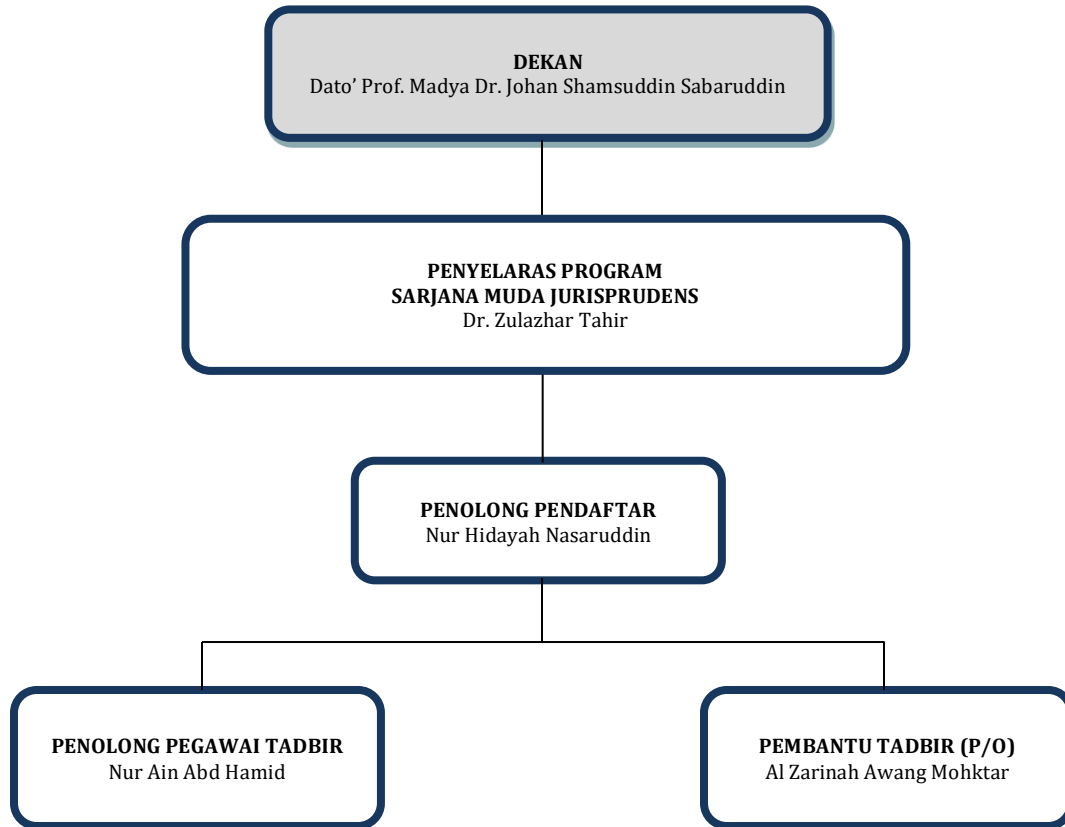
DEKAN
Dato' Prof. Madya Dr. Johan Shamsuddin Sabaruddin

PENYELARAS PROGRAM
SARJANA MUDA JURISPRUDENS
Dr. Zulazhar Tahir

PENOLONG PENDAFTAR
Nur Hidayah Nasaruddin

PENOLONG PEGAWAI TADBIR
Nur Ain Abd Hamid

PEMBANTU TADBIR (P/O)
Al Zarinah Awang Mohktar